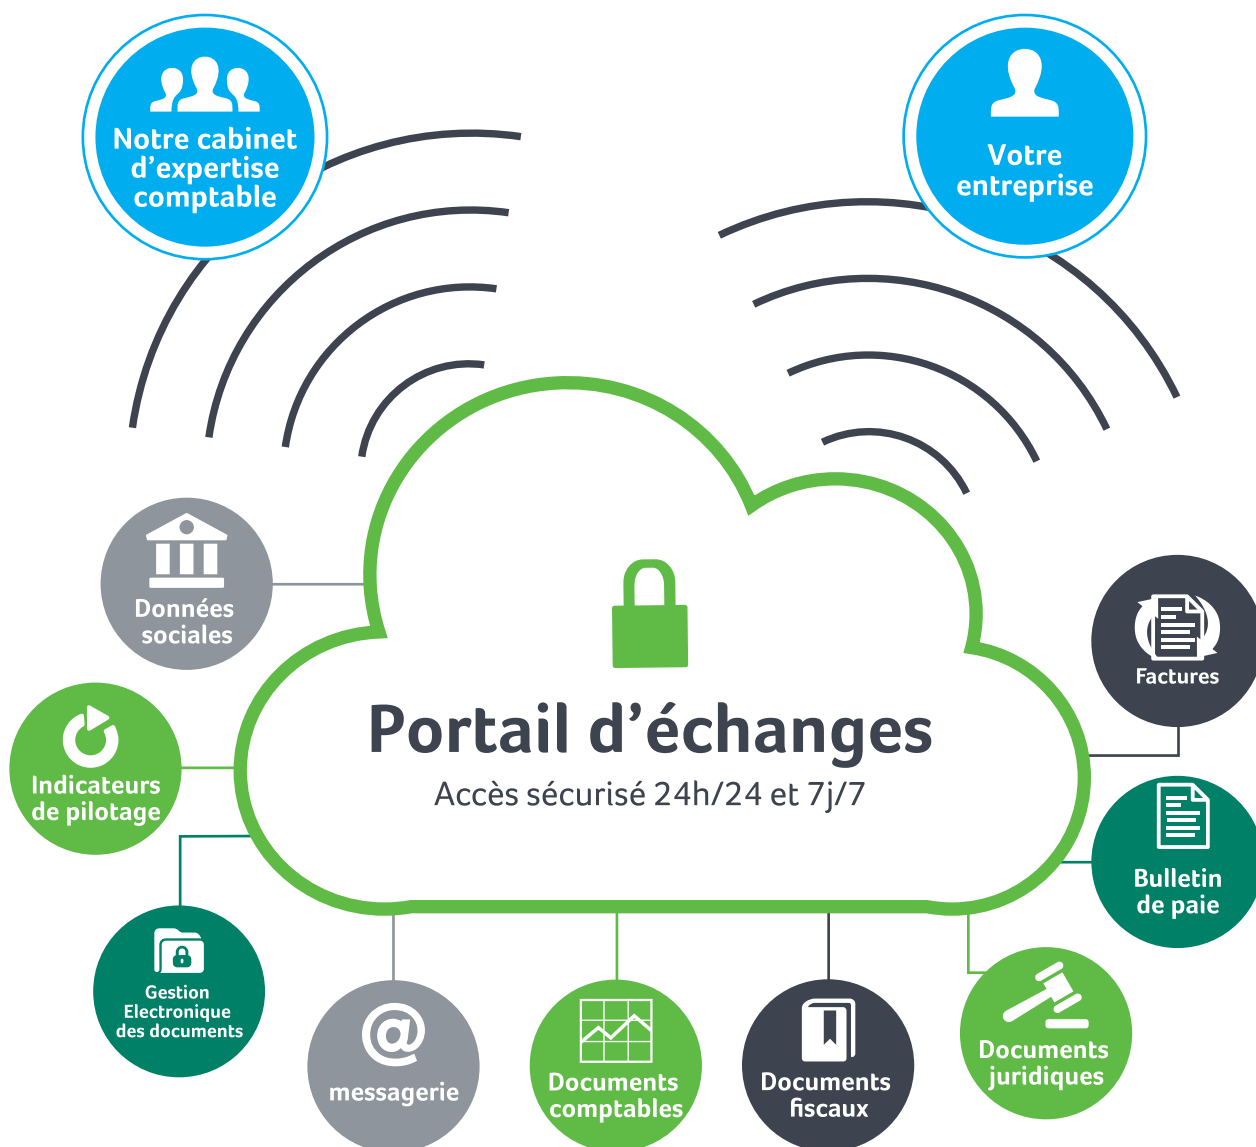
Notre cabinet d'expertise comptable

Votre entreprise

Portail d'échanges
Accès sécurisé 24h/24 et 7j/7

Données sociales

Indicateurs de pilotage

Gestion Electronique des documents

messagerie

Documents comptables

Documents fiscaux

Documents juridiques

Bulletin de paie

Factures